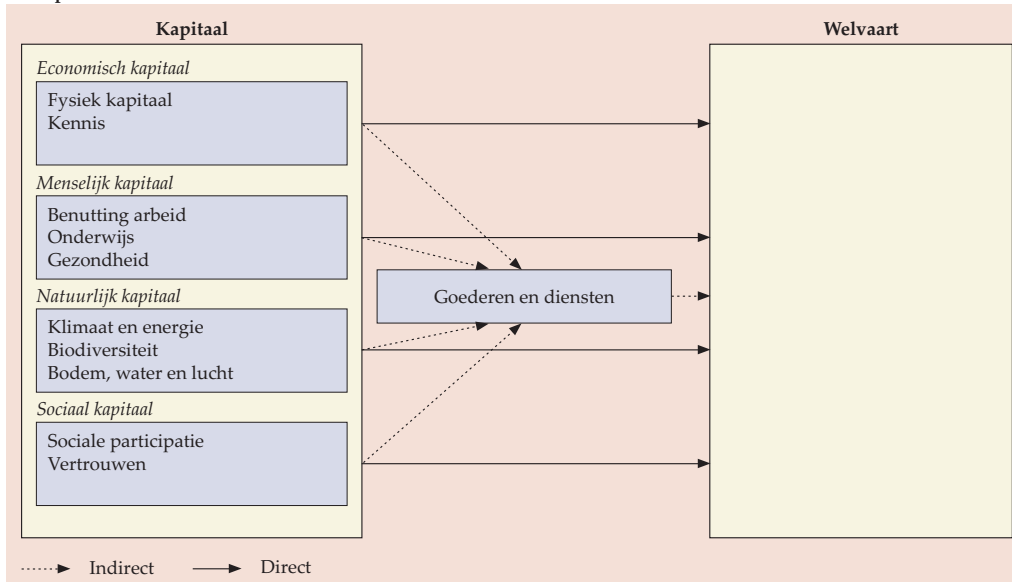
Kapitaal

Economisch kapitaal

Fysiek kapitaal
Kennis

Menselijk kapitaal

Benutting arbeid
Onderwijs
Gezondheid

Natuurlijk kapitaal

Klimaat en energie
Biodiversiteit
Bodem, water en lucht

Sociaal kapitaal

Sociale participatie
Vertrouwen

Goederen en diensten

Welvaart

Indirect

Direct